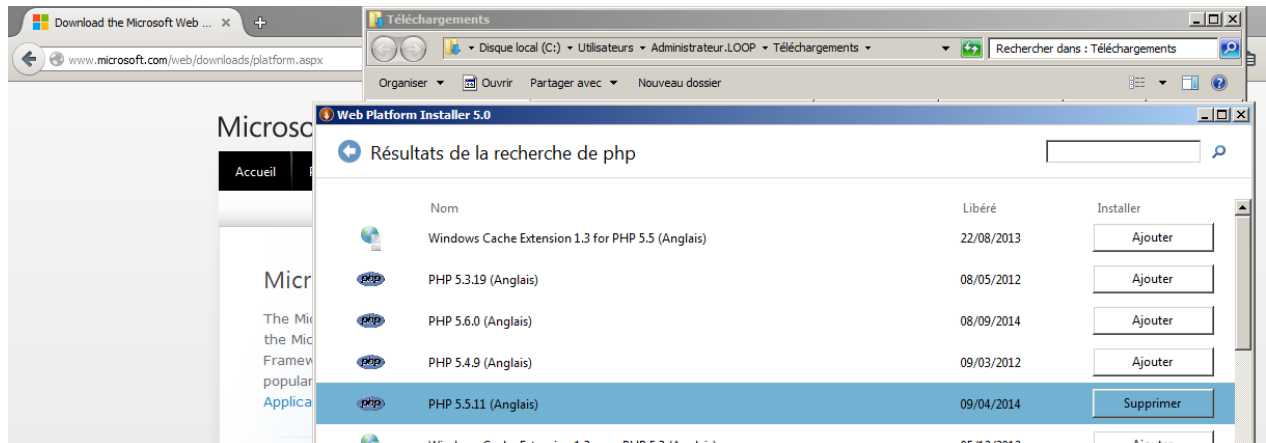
Download the Microsoft Web ... ×

www.microsoft.com/web/downloads/platform.aspx

Microso

Accueil

Micr

The Mic
the Mic
Framew
popular
Applica

Téléchargements

Disque local (C:) ▸ Utilisateurs ▸ Administrateur.LOOP ▸ Téléchargements ▸

Rechercher dans : Téléchargements

Organiser ▾ Ouvrir Partager avec ▾ Nouveau dossier

Web Platform Installer 5.0

Résultats de la recherche de php

| Nom | Libéré | Installer |
|---|---|---|
| Windows Cache Extension 1.3 for PHP 5.5 (Anglais) | 22/08/2013 | Ajouter |
| PHP 5.3.19 (Anglais) | 08/05/2012 | Ajouter |
| PHP 5.6.0 (Anglais) | 08/09/2014 | Ajouter |
| PHP 5.4.9 (Anglais) | 09/03/2012 | Ajouter |
| PHP 5.5.11 (Anglais) | 09/04/2014 | Supprimer |
| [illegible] | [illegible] | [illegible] |